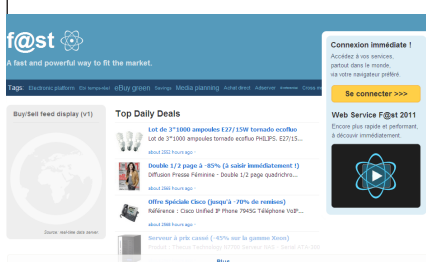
f@st

A fast and powerful way to fit the market.

Tags: Electronic platform Dix temporibus eBuy green Savings Media planning Achat direct Advertiser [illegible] Cross media

Buy/Sell feed display (v1)

Source: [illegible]

Top Daily Deals

Lot de 3*1000 ampoules E27/15W tornado ecofluo
Lot de 3*1000 ampoules tornado ecofluo PHILIPS. E27/15...
about 202 hours ago

Double 1/2 page à -85% (à saisir immédiatement !)
Diffusion Presse Féminine - Double 1/2 page quadrichro...
about 266 hours ago

Offre Spéciale Cisco (Jusqu'à -70% de remises)
Référence : Cisco Unified IP Phone 7945G Téléphone VoIP...
about 266 hours ago

Serveur à prix cassé (-45% sur la gamme Xeon)
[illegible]

Plus

Connexion immédiate !
Accédez à vos services, partout dans le monde, via votre navigateur préféré.

Se connecter >>>

Web Service F@st 2011
Encore plus rapide et performant, à découvrir immédiatement.